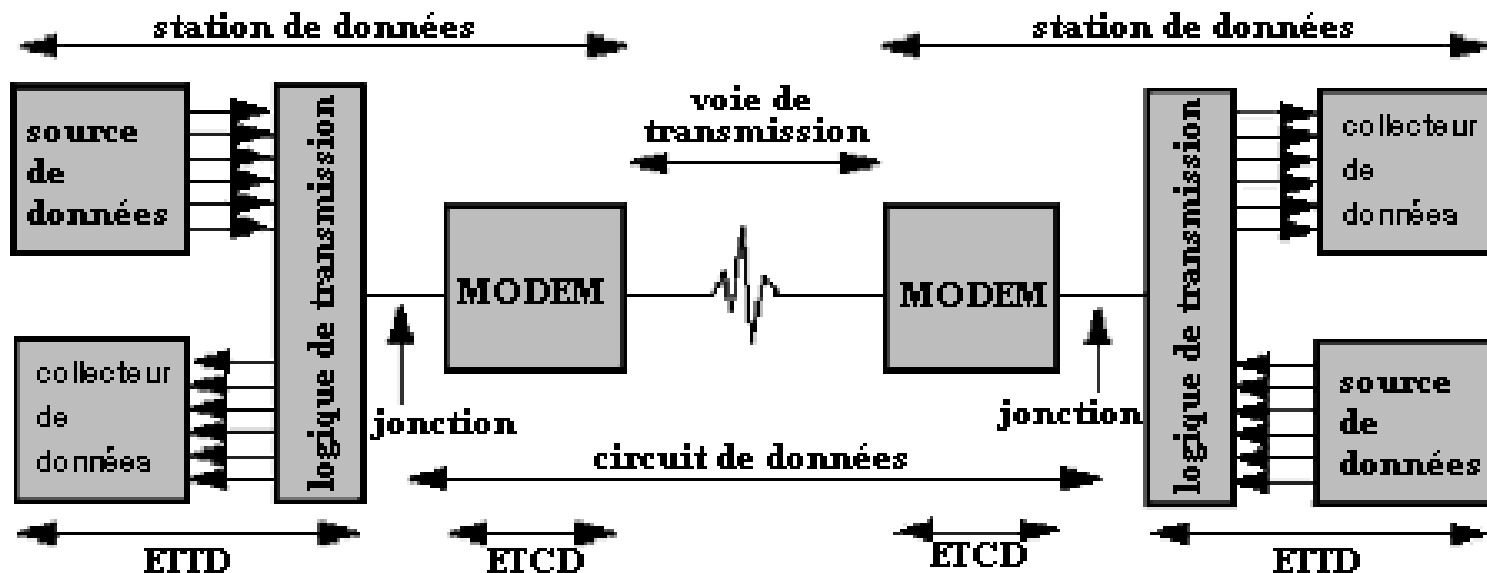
station de données

station de données

source de données

logique de transmission

collecteur de données

voie de transmission

MODEM

MODEM

collecteur de données

logique de transmission

source de données

jonction

jonction

circuit de données

ETTD

ETCD

ETCD

ETTD